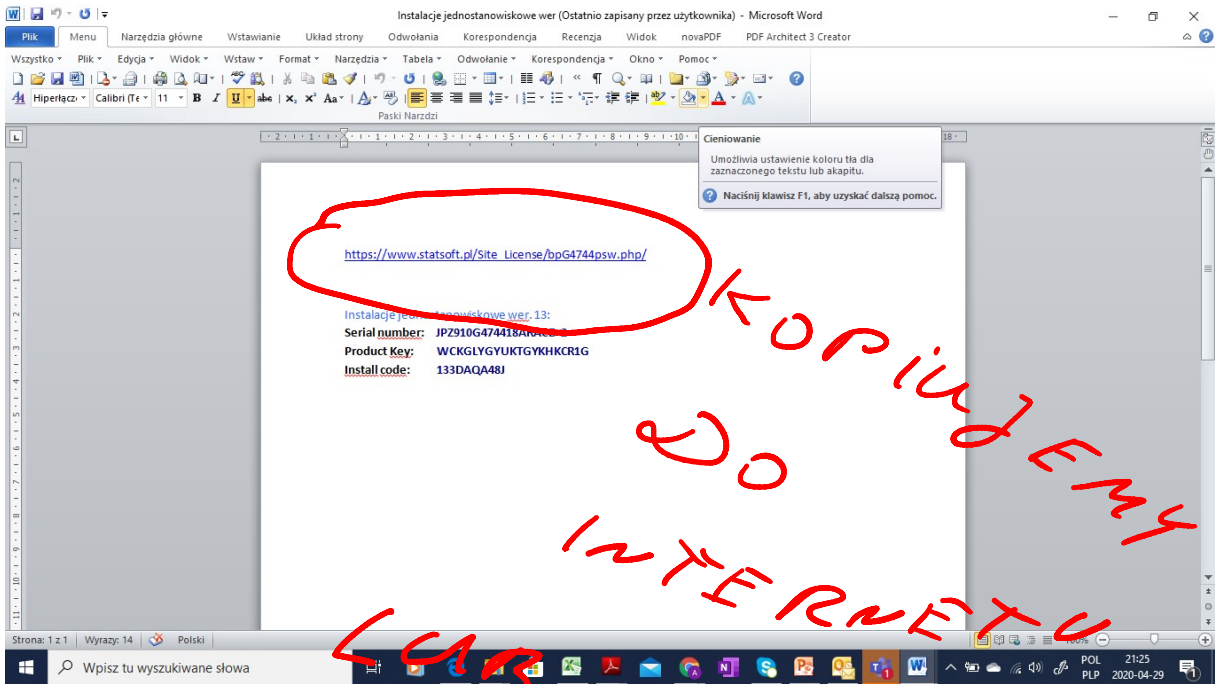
Instalacje jednostanowiskowe wer (Ostatnio zapisany przez użytkownika) - Microsoft Word

Plik | Menu | Narzędzia główne | Wstawianie | Układ strony | Odwołania | Korespondencja | Recenzja | Widok | novaPDF | PDF Architect 3 Creator

Wszystko | Plik | Edycja | Widok | Wstaw | Format | Narzędzia | Tabela | Odwołanie | Korespondencja | Okno | Pomoc

Hiperłączą | Calibri (Te | 11

Paski Narzdzi

Cieniowanie

Umożliwia ustawienie koloru tła dla zaznaczonego tekstu lub akapitu.

Naciśnij klawisz F1, aby uzyskać dalszą pomoc.

https://www.statsoft.pl/Site_License/bpG4744psw.php/

Instalacje jed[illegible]nowiskowe wer. 13:
Serial number: JPZ910G474418AR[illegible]
Product Key: WCKGLYGYUKTGYKHKCR1G
Install code: 133DAQA48J

KOPIUJEMY DO INTERNETU

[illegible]

Strona: 1 z 1 | Wyrazy: 14 | Polski

Wpisz tu wyszukiwane słowa

POL PLP 21:25 2020-04-29